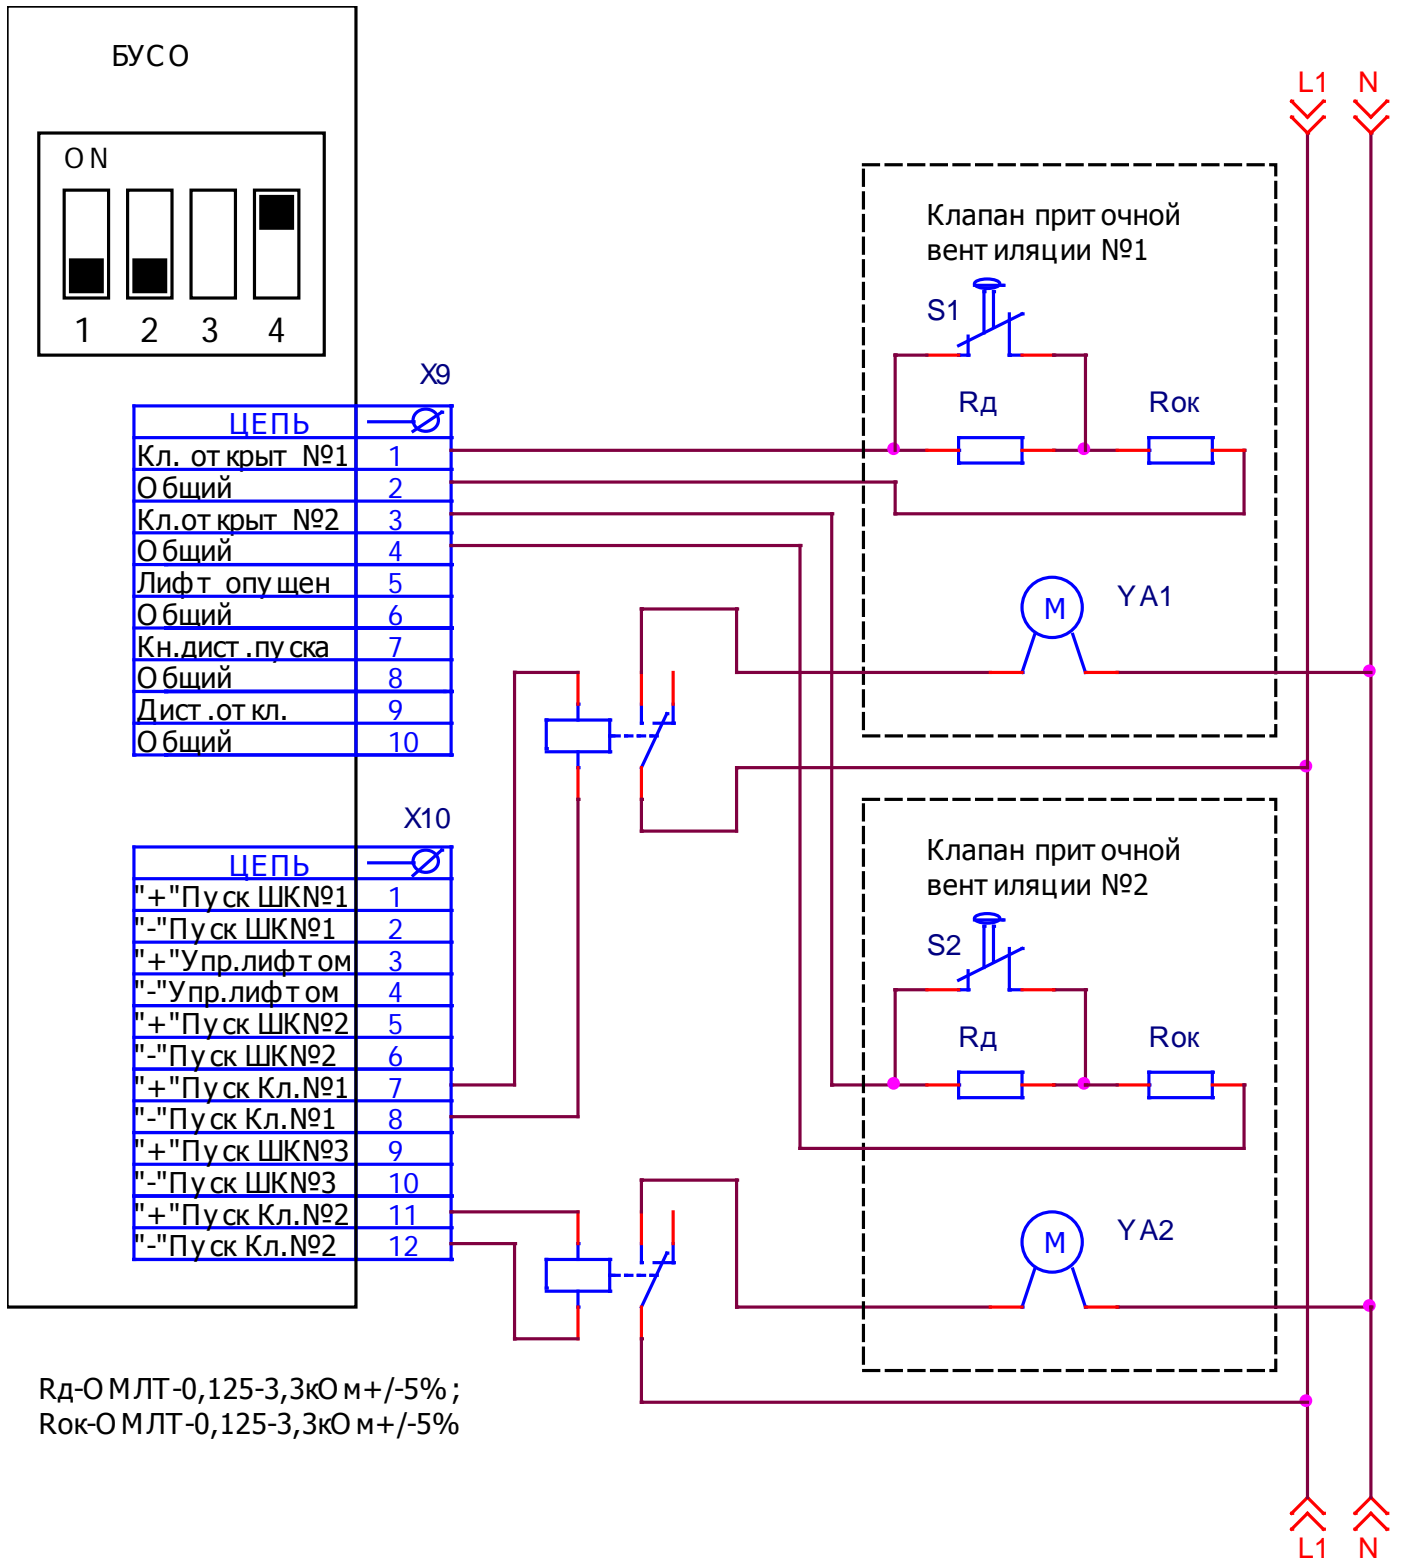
БУСО

ON

1 2 3 4

X9

| ЦЕПЬ | $\varnothing$ |
|---|---|
| Кл. открыт №1 | 1 |
| Общий | 2 |
| Кл.открыт №2 | 3 |
| Общий | 4 |
| Лифт опущен | 5 |
| Общий | 6 |
| Кн.дист.пуска | 7 |
| Общий | 8 |
| Дист.откл. | 9 |
| Общий | 10 |

X10

| ЦЕПЬ | $\varnothing$ |
|---|---|
| "+"Пуск ШК№1 | 1 |
| "-"Пуск ШК№1 | 2 |
| "+"Упр.лифтом | 3 |
| "-"Упр.лифтом | 4 |
| "+"Пуск ШК№2 | 5 |
| "-"Пуск ШК№2 | 6 |
| "+"Пуск Кл.№1 | 7 |
| "-"Пуск Кл.№1 | 8 |
| "+"Пуск ШК№3 | 9 |
| "-"Пуск ШК№3 | 10 |
| "+"Пуск Кл.№2 | 11 |
| "-"Пуск Кл.№2 | 12 |

L1 N

Клапан приточной вентиляции №1

S1

Rд Rок

M YA1

Клапан приточной вентиляции №2

S2

Rд Rок

M YA2

L1 N

Rд-ОМЛТ-0,125-3,3кОм+/-5%;
Rок-ОМЛТ-0,125-3,3кОм+/-5%